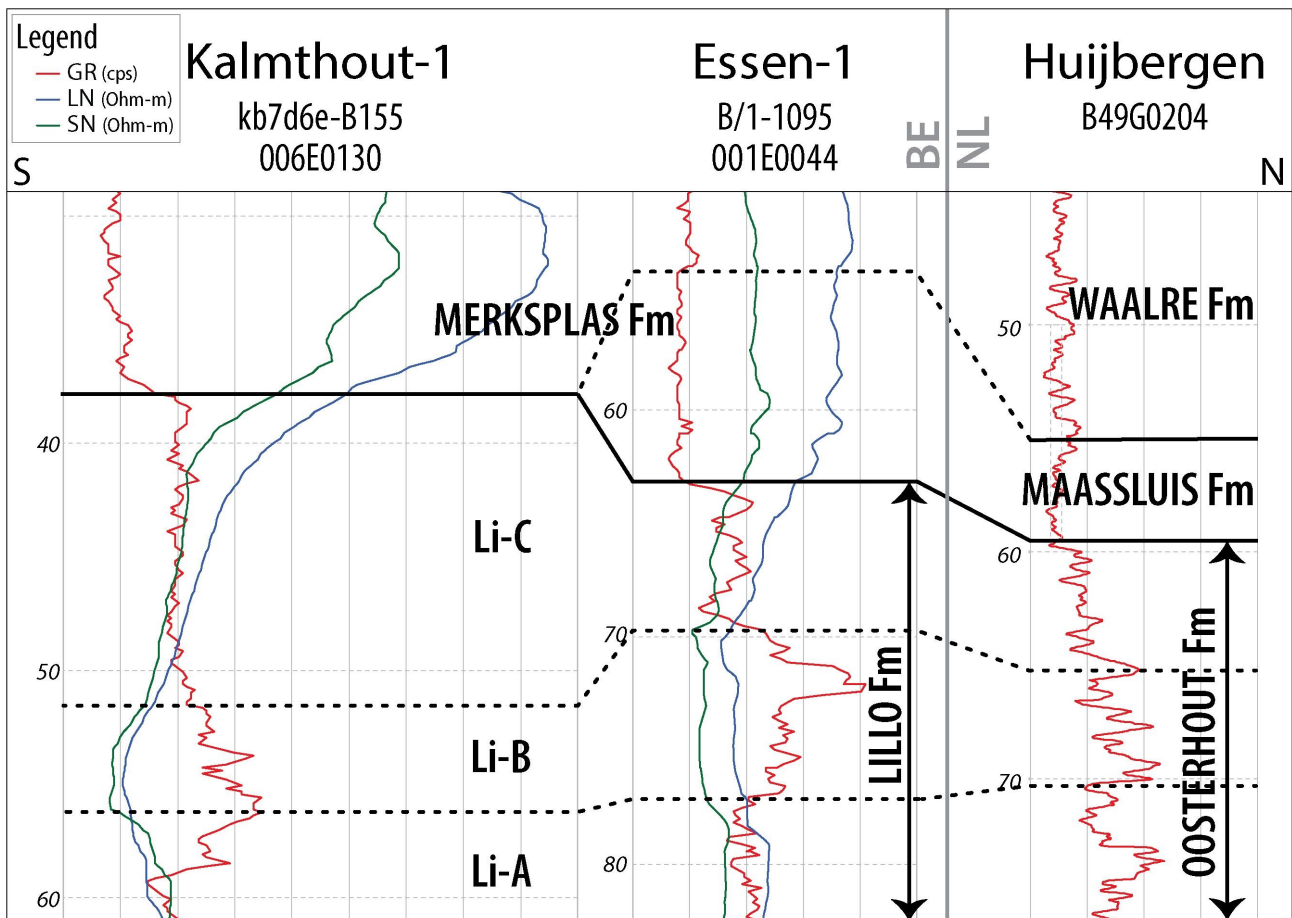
Legend
GR (cps)
LN (Ohm-m)
SN (Ohm-m)

Kalmthout-1
kb7d6e-B155
006E0130

Essen-1
B/1-1095
001E0044

BE
NL

Huijbergen
B49G0204

S
N

MERKSPLAS Fm
WAALRE Fm
50
60
40
MAASSLUIS Fm
Li-C
60
70
50
LILLO Fm
OOSTERHOUT Fm
Li-B
70
Li-A
80
60